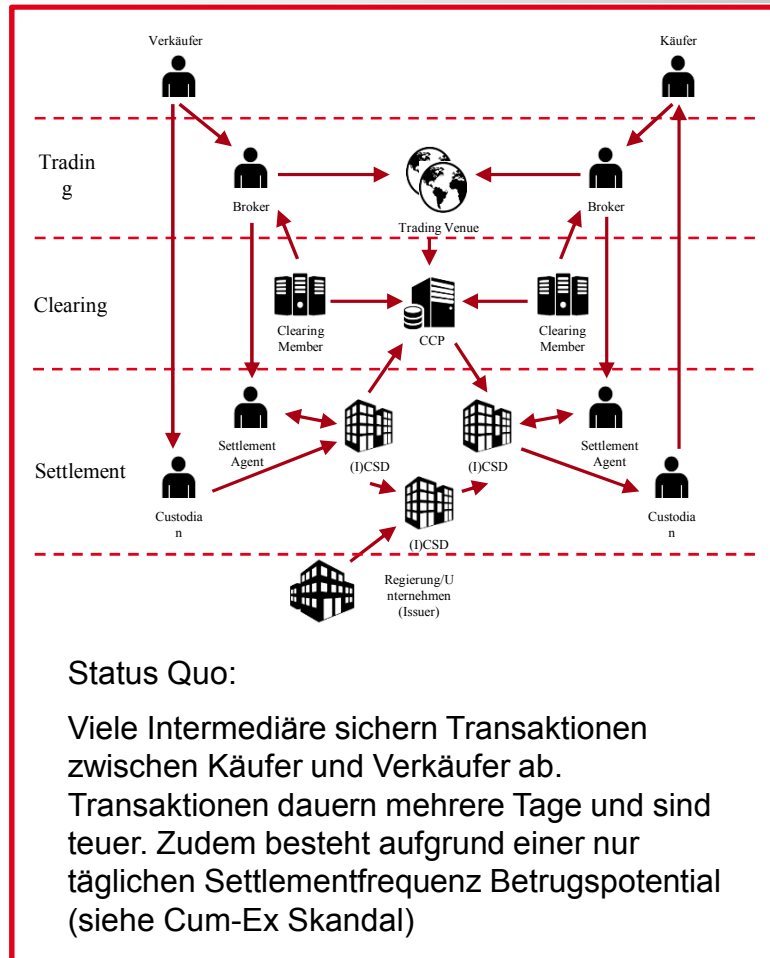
Verkäufer

Käufer

Trading

Broker

Trading Venue

Broker

Clearing

Clearing Member

CCP

Clearing Member

Settlement

Settlement Agent

(I)CSD

(I)CSD

Settlement Agent

Custodian

(I)CSD

Custodian

Regierung/Unternehmen (Issuer)

Status Quo:

Viele Intermediäre sichern Transaktionen zwischen Käufer und Verkäufer ab. Transaktionen dauern mehrere Tage und sind teuer. Zudem besteht aufgrund einer nur täglichen Settlementfrequenz Betrugspotential (siehe Cum-Ex Skandal)